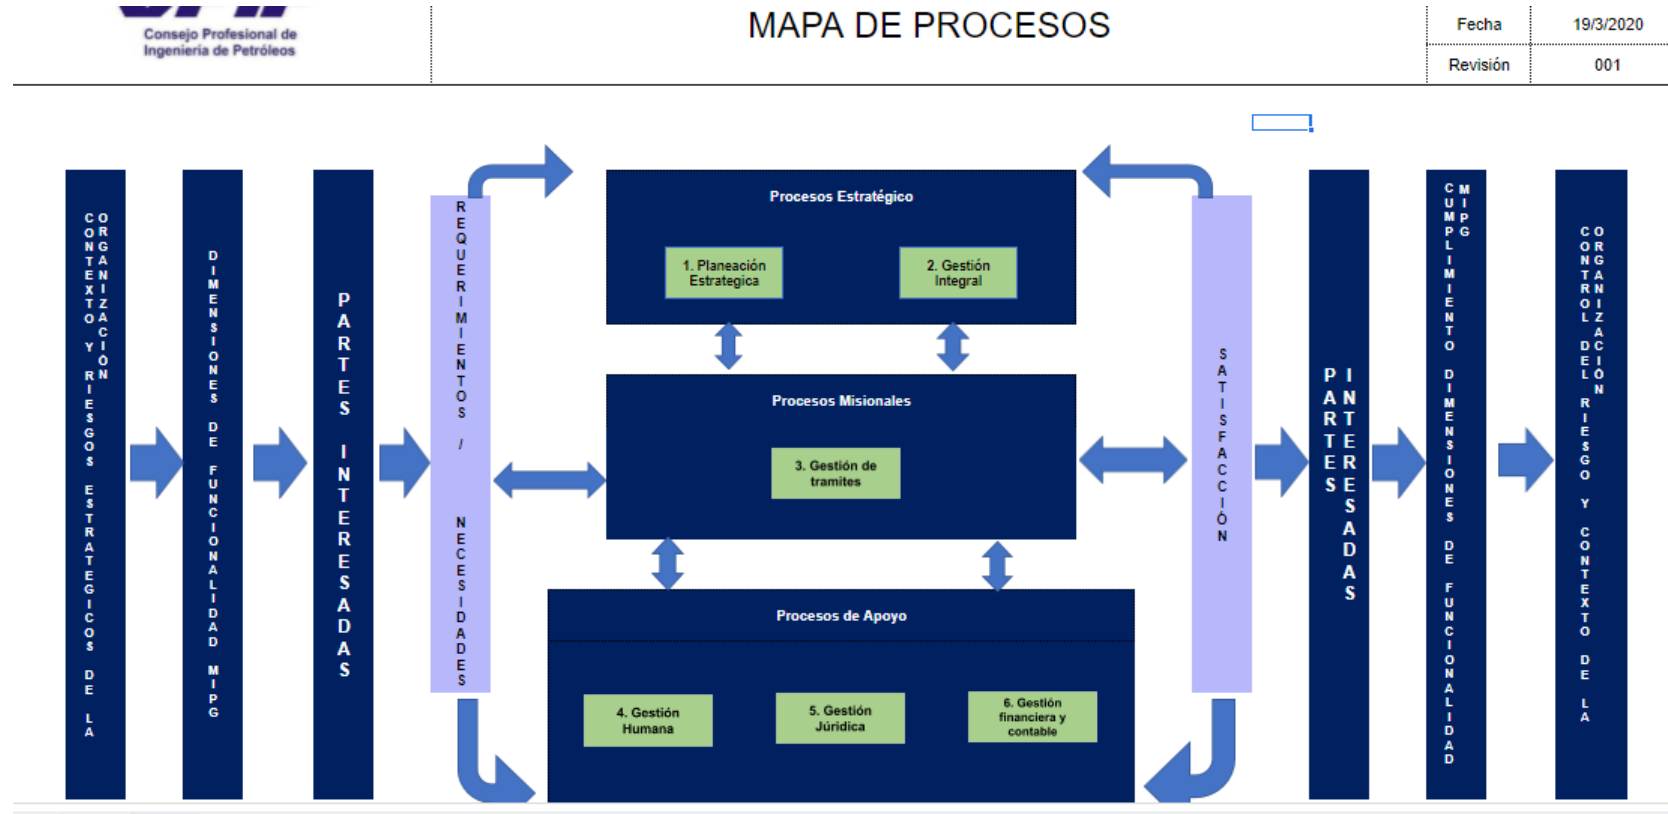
Consejo Profesional de Ingeniería de Petróleos

MAPA DE PROCESOS

| Fecha | 19/3/2020 |
|---|---|
| Revisión | 001 |

CONTEXTO Y RIESGOS ESTRATEGICOS DE LA ORGANIZACIÓN

DIMENSIONES DE FUNCIONALIDAD MIPG

PARTES INTERESADAS

REQUERIMIENTOS / NECESIDADES

Procesos Estratégico

1. Planeación Estrategica

2. Gestión Integral

Procesos Misionales

3. Gestión de tramites

Procesos de Apoyo

4. Gestión Humana

5. Gestión Júridica

6. Gestión financiera y contable

SATISFACCIÓN

PARTES INTERESADAS

CUMPLIMIENTO DIMENSIONES DE FUNCIONALIDAD MIPG

CONTROL DEL RIESGO Y CONTEXTO DE LA ORGANIZACIÓN